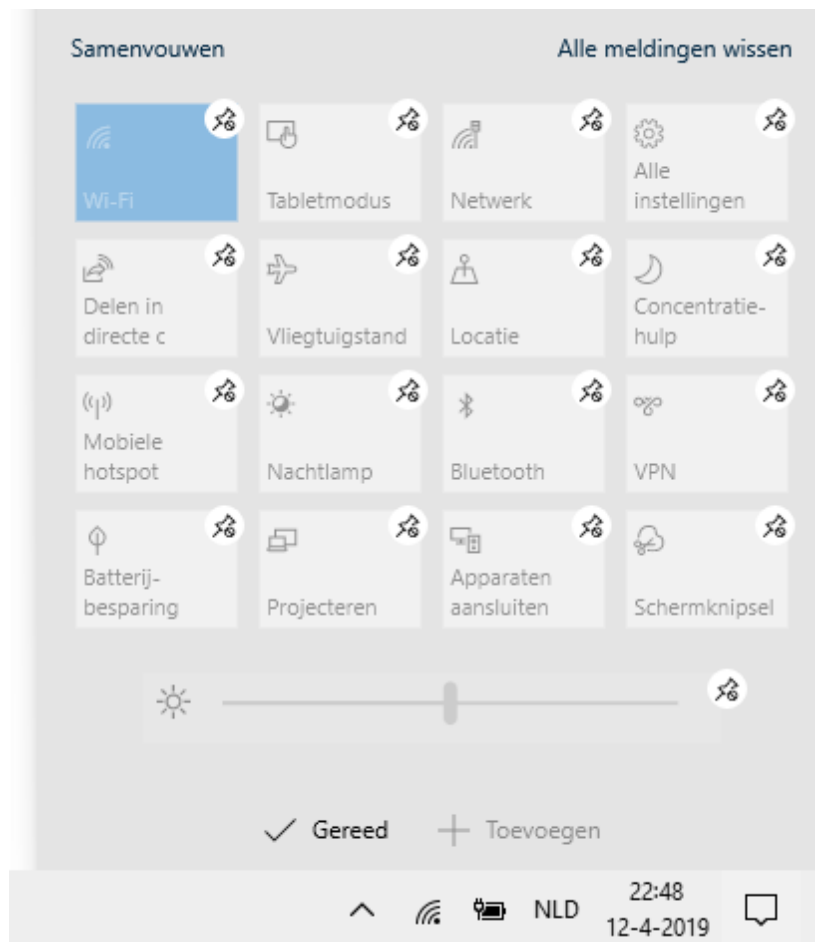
Samenvouwen

Alle meldingen wissen

Wi-Fi

Tabletmodus

Netwerk

Alle instellingen

Delen in directe c

Vliegtuigstand

Locatie

Concentratiehulp

Mobiele hotspot

Nachtlamp

Bluetooth

VPN

Batterijbesparing

Projecteren

Apparaten aansluiten

Schermknipsel

Gereed

Toevoegen

NLD

22:48
12-4-2019